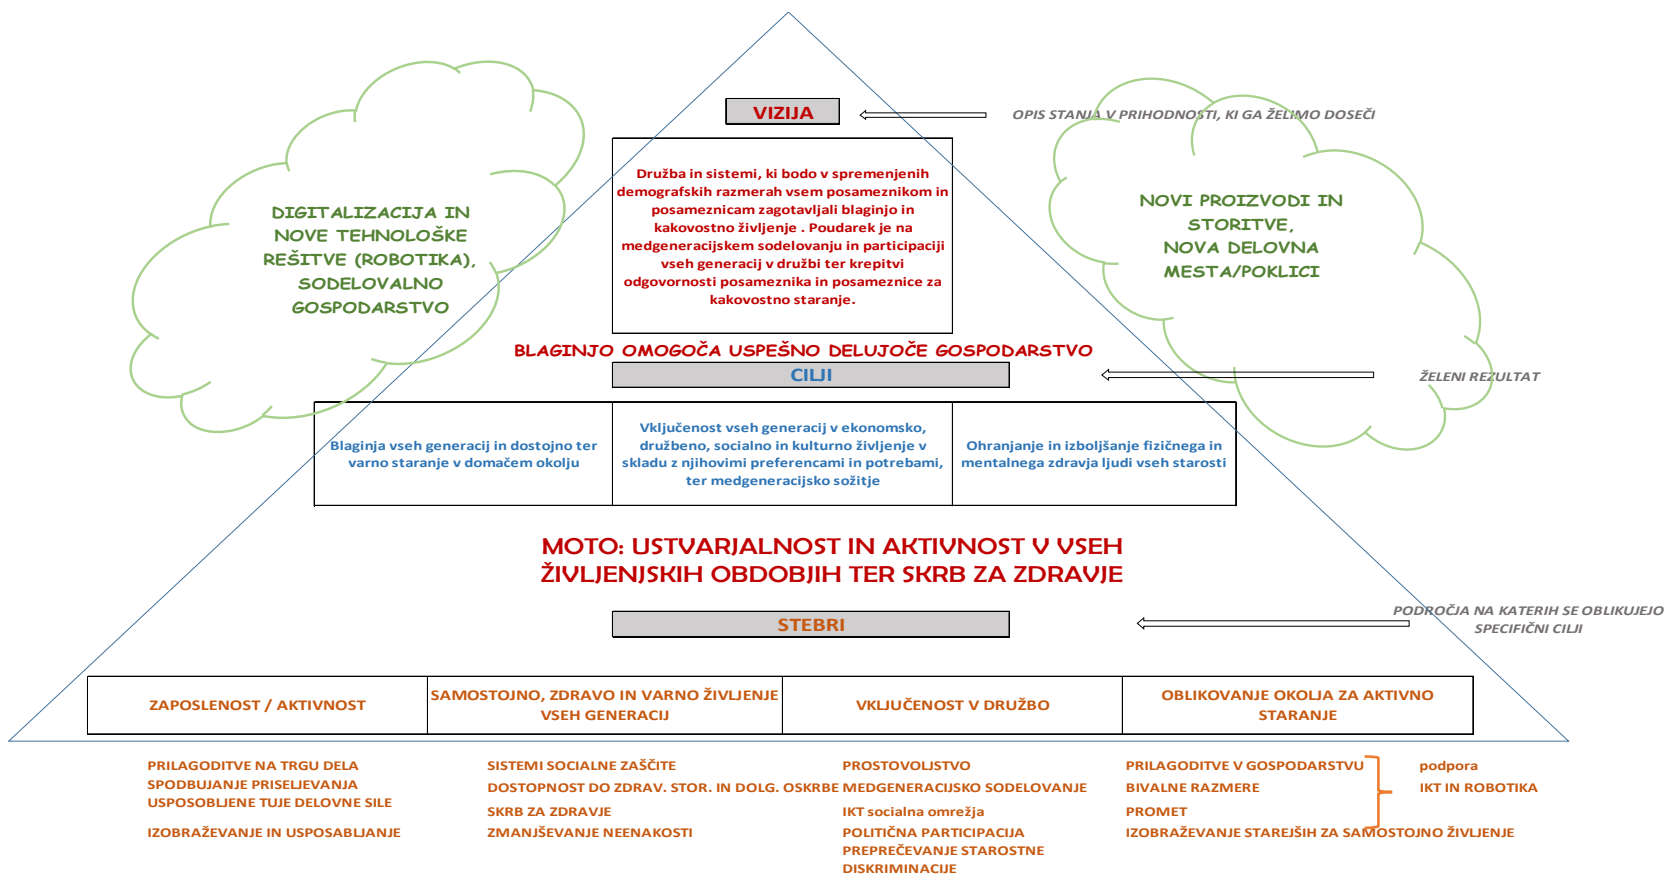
DIGITALIZACIJA IN NOVE TEHNOLOŠKE REŠITVE (ROBOTIKA), SODELOVALNO GOSPODARSTVO

VIZIJA

OPIS STANJA V PRIHODNOSTI, KI GA ŽELIMO DOSEČI

Družba in sistemi, ki bodo v spremenjenih demografskih razmerah vsem posameznikom in posameznicam zagotavljali blaginjo in kakovostno življenje . Poudarek je na medgeneracijskem sodelovanju in participaciji vseh generacij v družbi ter krepitvi odgovornosti posameznika in posameznice za kakovostno staranje.

NOVI PROIZVODI IN STORITVE, NOVA DELOVNA MESTA/POKLICI

BLAGINJO OMOGOČA USPEŠNO DELUJOČE GOSPODARSTVO

CILJI

ŽELENI REZULTAT

| Blaginja vseh generacij in dostojno ter varno staranje v domačem okolju | Vključenost vseh generacij v ekonomsko, družbeno, socialno in kulturno življenje v skladu z njihovimi preferencami in potrebami, ter medgeneracijsko sožitje | Ohranjanje in izboljšanje fizičnega in mentalnega zdravja ljudi vseh starosti |
|---|---|---|

MOTO: USTVARJALNOST IN AKTIVNOST V VSEH ŽIVLJENJSKIH OBDOBJIH TER SKRB ZA ZDRAVJE

STEBRI

PODROČJA NA KATERIH SE OBLIKUJEJO SPECIFIČNI CILJI

| ZAPOSLENOST / AKTIVNOST | SAMOSTOJNO, ZDRAVO IN VARNO ŽIVLJENJE VSEH GENERACIJ | VKLJUČENOST V DRUŽBO | OBLIKOVANJE OKOLJA ZA AKTIVNO STARANJE |
|---|---|---|---|

PRILAGODITVE NA TRGU DELA
SPODBUJANJE PRISELJEVANJA
USPOSOBLJENE TUJE DELOVNE SILE
IZOBRAŽEVANJE IN USPOSABLJANJE

SISTEMI SOCIALNE ZAŠČITE
DOSTOPNOST DO ZDRAV. STOR. IN DOLG. OSKRBE
SKRB ZA ZDRAVJE
ZMANJŠEVANJE NEENAKOSTI

PROSTOVOLJSTVO
MEDGENERACIJSKO SODELOVANJE
IKT socialna omrežja
POLITIČNA PARTICIPACIJA
PREPREČEVANJE STAROSTNE DISKRIMINACIJE

PRILAGODITVE V GOSPODARSTVU
BIVALNE RAZMERE
PROMET
IZOBRAŽEVANJE STAREJŠIH ZA SAMOSTOJNO ŽIVLJENJE

podpora
IKT IN ROBOTIKA